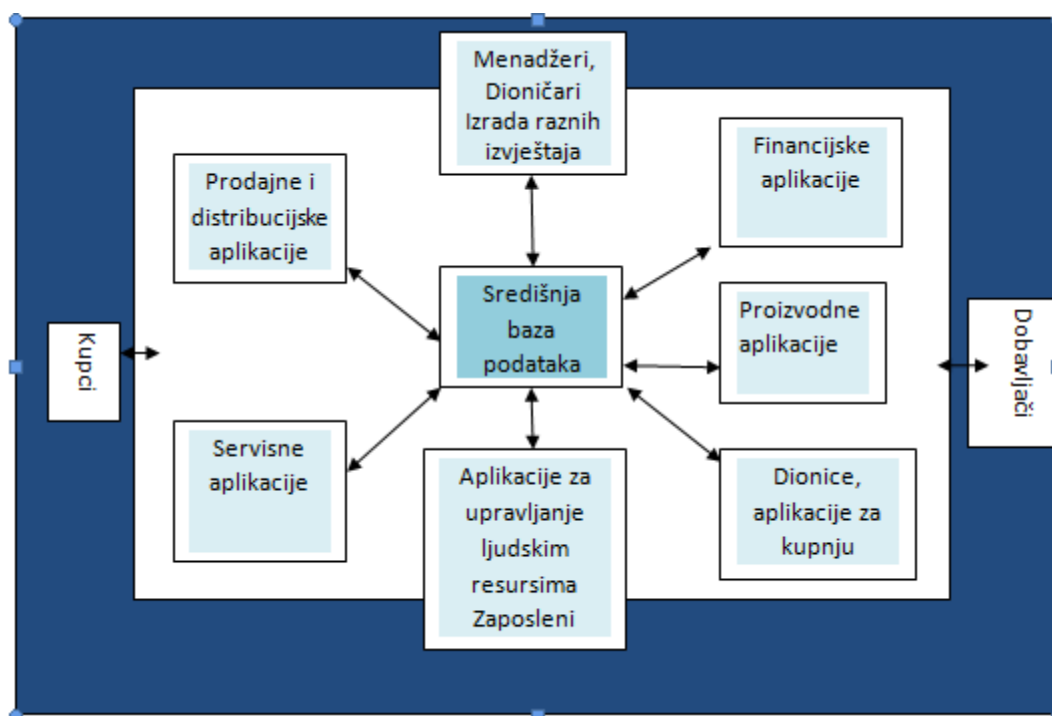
Menadžeri, Dioničari Izrada raznih izvještaja

Prodajne i distribucijske aplikacije

Financijske aplikacije

Kupci

Središnja baza podataka

Proizvodne aplikacije

Dobavljači

Servisne aplikacije

Aplikacije za upravljanje ljudskim resursima Zaposleni

Dionice, aplikacije za kupnju